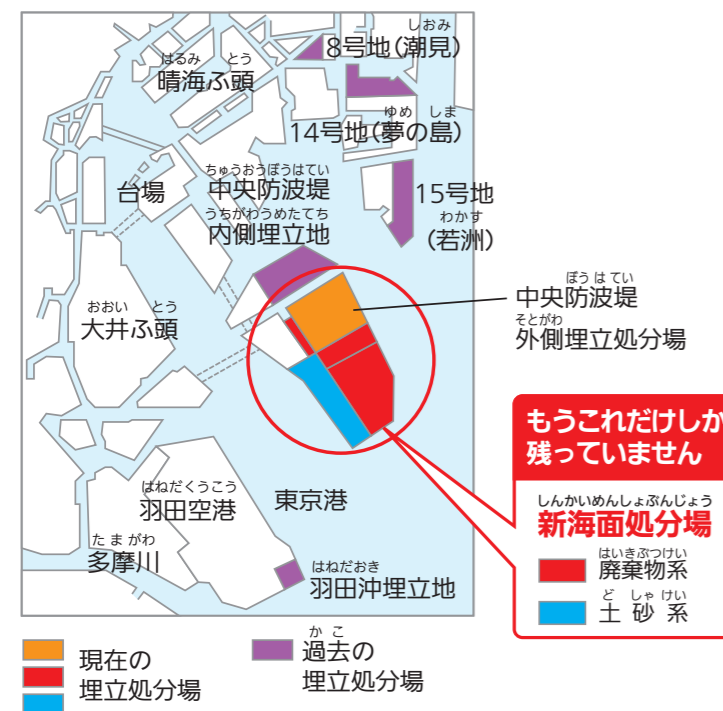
しおみ
8号地(潮見)

はるみ とう
晴海ふ頭

ゆめ しま
14号地(夢の島)

ちゅうおうぼうはてい
台場 中央防波堤

うちがわうめたてち
内側埋立地

15号地
わかす
(若洲)

おおい とう
大井ふ頭

ぼうはてい
中央防波堤
そとがわ
外側埋立処分場

もうこれだけしか
残っていません

しんかいめんしょぶんじょう
新海面処分場

はいきぶつけい
廃棄物系

ど しゃ けい
土 砂 系

はねだくうこう
羽田空港

東京港

たまがわ
多摩川

はねだおき
羽田沖埋立地

現在の
埋立処分場

か こ
過去の
埋立処分場